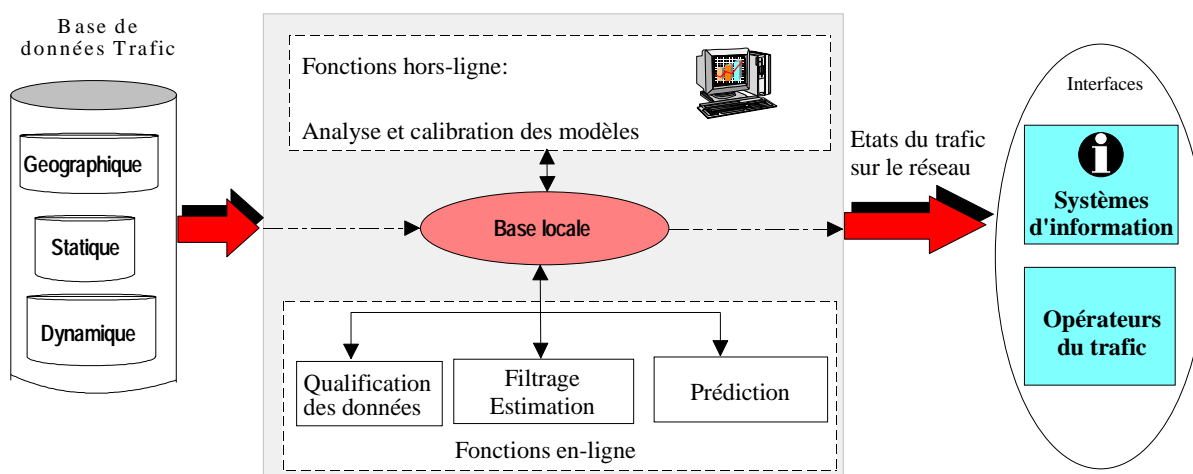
Base de données Trafic

Geographique

Statique

Dynamique

Fonctions hors-ligne:

Analyse et calibration des modèles

Base locale

Qualification des données

Filtrage Estimation

Prédiction

Fonctions en-ligne

Etats du trafic sur le réseau

Interfaces

Systèmes d'information

Opérateurs du trafic